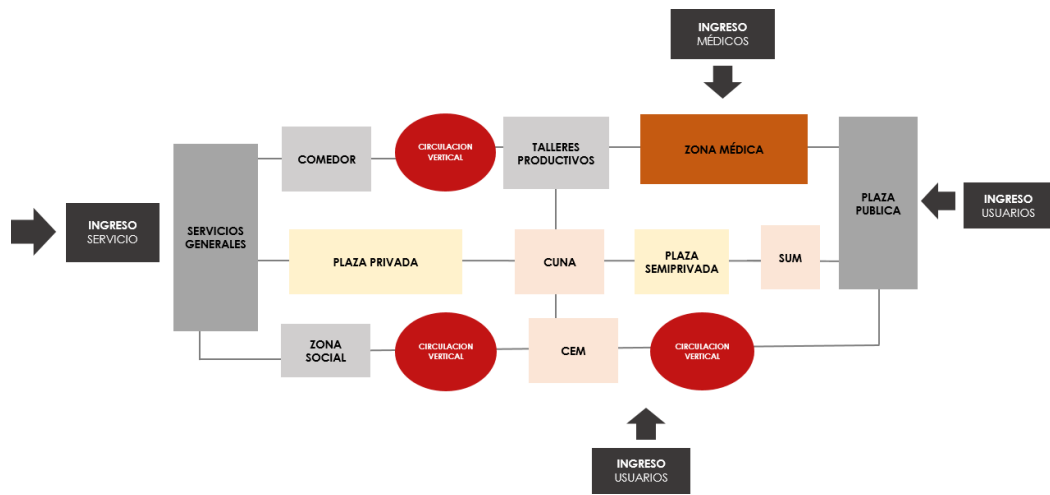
INGRESO
MÉDICOS

COMEDOR

CIRCULACION VERTICAL

TALLERES PRODUCTIVOS

ZONA MÉDICA

PLAZA PUBLICA

INGRESO
USUARIOS

INGRESO
SERVICIO

SERVICIOS GENERALES

PLAZA PRIVADA

CUNA

PLAZA SEMIPRIVADA

SUM

ZONA SOCIAL

CIRCULACION VERTICAL

CEM

CIRCULACION VERTICAL

INGRESO
USUARIOS